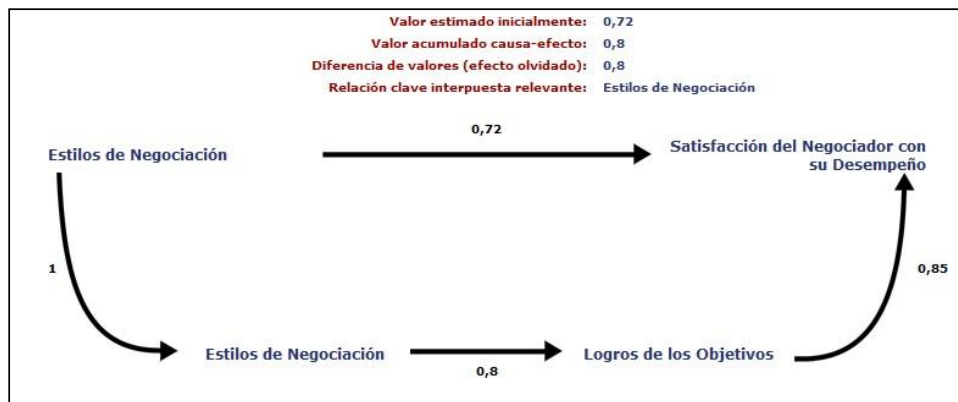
Valor estimado inicialmente: 0,72
Valor acumulado causa-efecto: 0,8
Diferencia de valores (efecto olvidado): 0,8
Relación clave interpuesta relevante: Estilos de Negociación

Estilos de Negociación

0,72

Satisfacción del Negociador con su Desempeño

1

0,85

Estilos de Negociación

0,8

Logros de los Objetivos